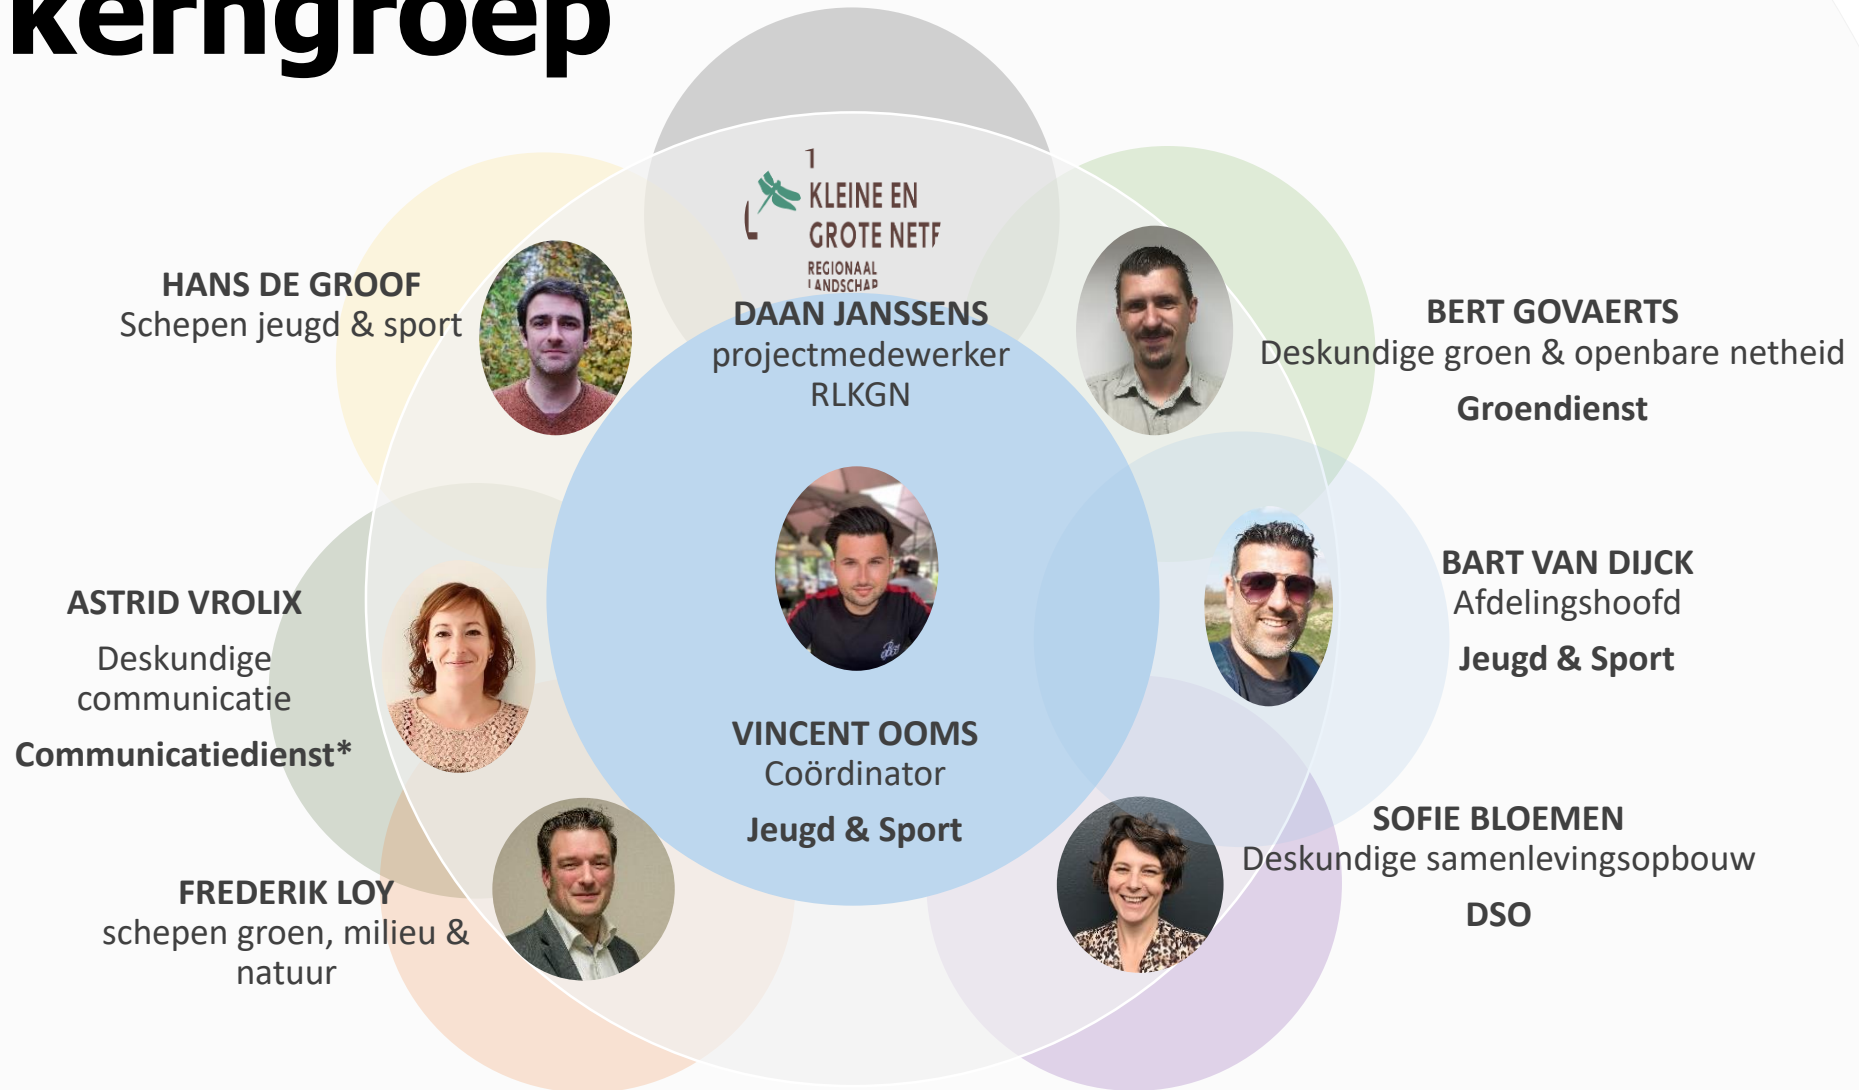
kerngroep

KLEINE EN GROTE NETE
REGIONAAL LANDSCHAP

HANS DE GROOF
Schepen jeugd & sport

DAAN JANSSENS
projectmedewerker
RLKGN

BERT GOVAERTS
Deskundige groen & openbare netheid
Groendienst

ASTRID VROLIX
Deskundige communicatie
Communicatiedienst*

BART VAN DIJCK
Afdelingshoofd
Jeugd & Sport

VINCENT OOMS
Coördinator
Jeugd & Sport

SOFIE BLOEMEN
Deskundige samenlevingsopbouw
DSO

FREDERIK LOY
schepen groen, milieu & natuur